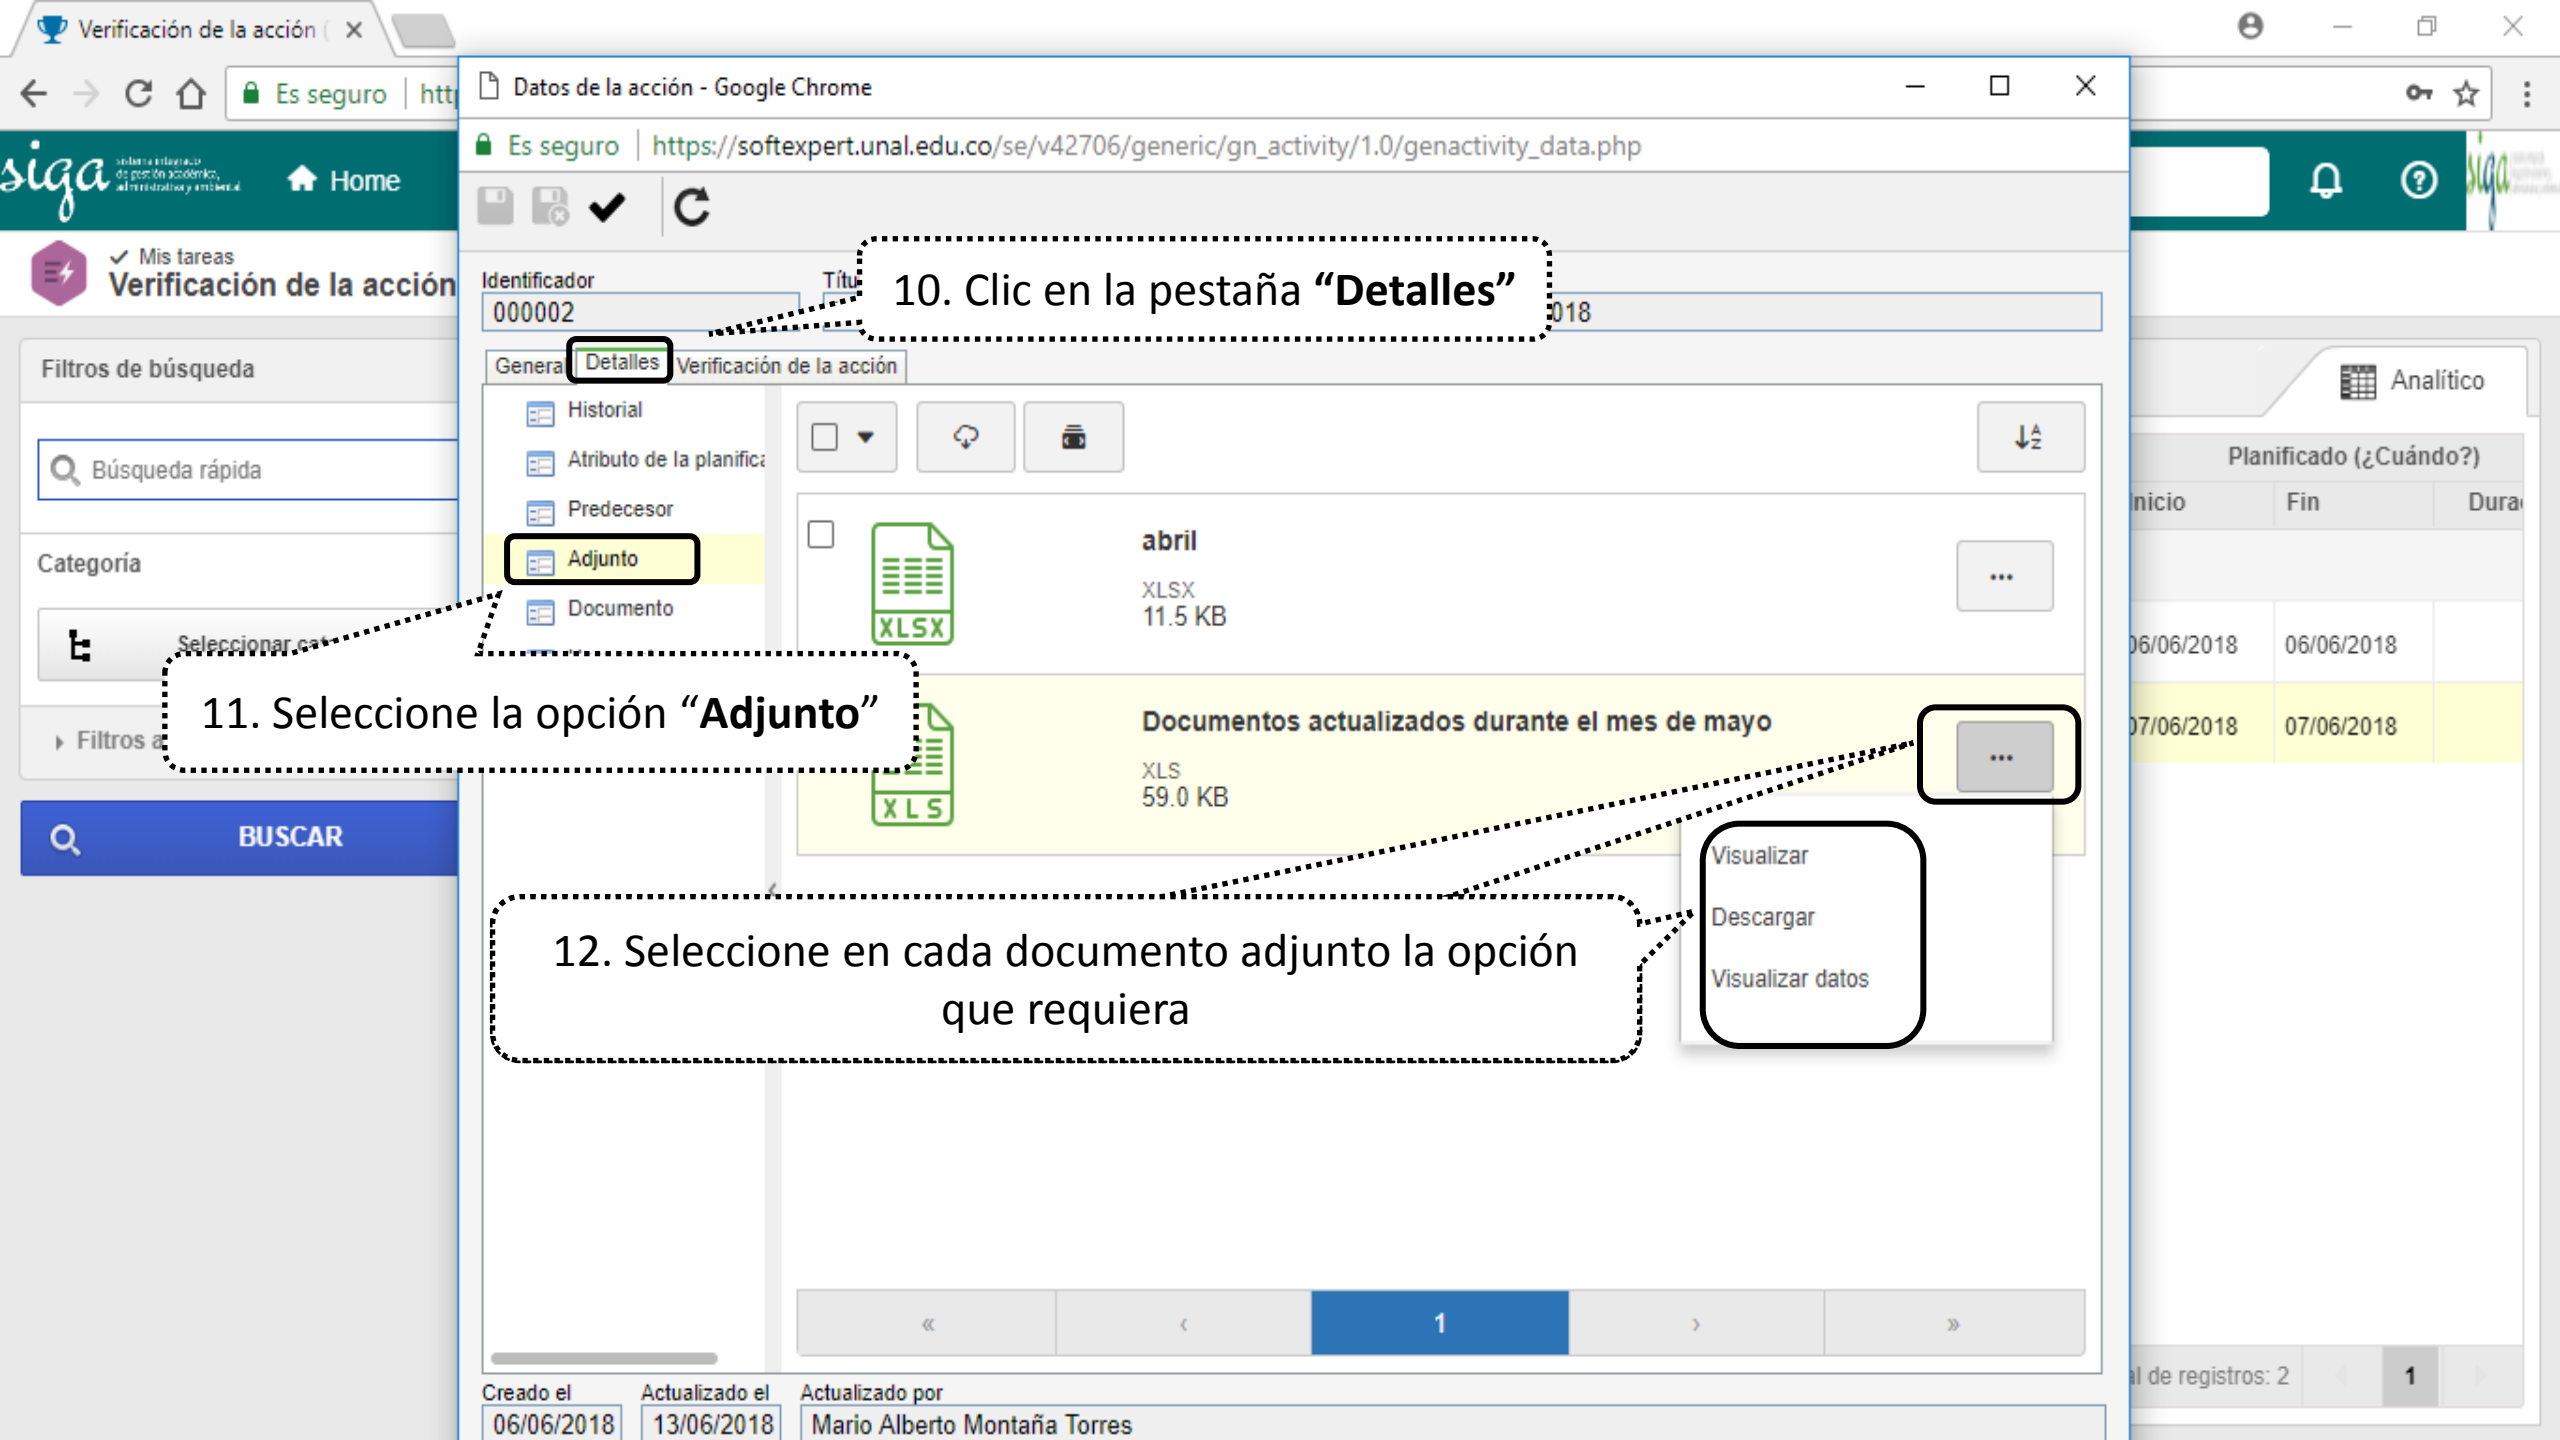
Verificación de la acción ( ×

Es seguro | http

siga sistema integrado de gestión académica, administrativa y ambiental

Home

Mis tareas
Verificación de la acción

Filtros de búsqueda

Búsqueda rápida

Categoría

Seleccionar cat

Filtros a

BUSCAR

Datos de la acción - Google Chrome

Es seguro | https://softexpert.unal.edu.co/se/v42706/generic/gn_activity/1.0/genactivity_data.php

Identificador
000002

Títu

018

10. Clic en la pestaña **"Detalles"**

General | Detalles | Verificación de la acción

Historial
Atributo de la planifica
Predecesor
Adjunto
Documento

abril
XLSX
11.5 KB

XLSX

Documentos actualizados durante el mes de mayo
XLS
59.0 KB

XLS

...

...

Visualizar
Descargar
Visualizar datos

11. Seleccione la opción **"Adjunto"**

12. Seleccione en cada documento adjunto la opción que requiera

« ‹ 1 › »

Creado el
06/06/2018

Actualizado el
13/06/2018

Actualizado por
Mario Alberto Montaña Torres

Analítico

Planificado (¿Cuándo?)

nicio | Fin | Dura
06/06/2018 | 06/06/2018
07/06/2018 | 07/06/2018

l de registros: 2

1